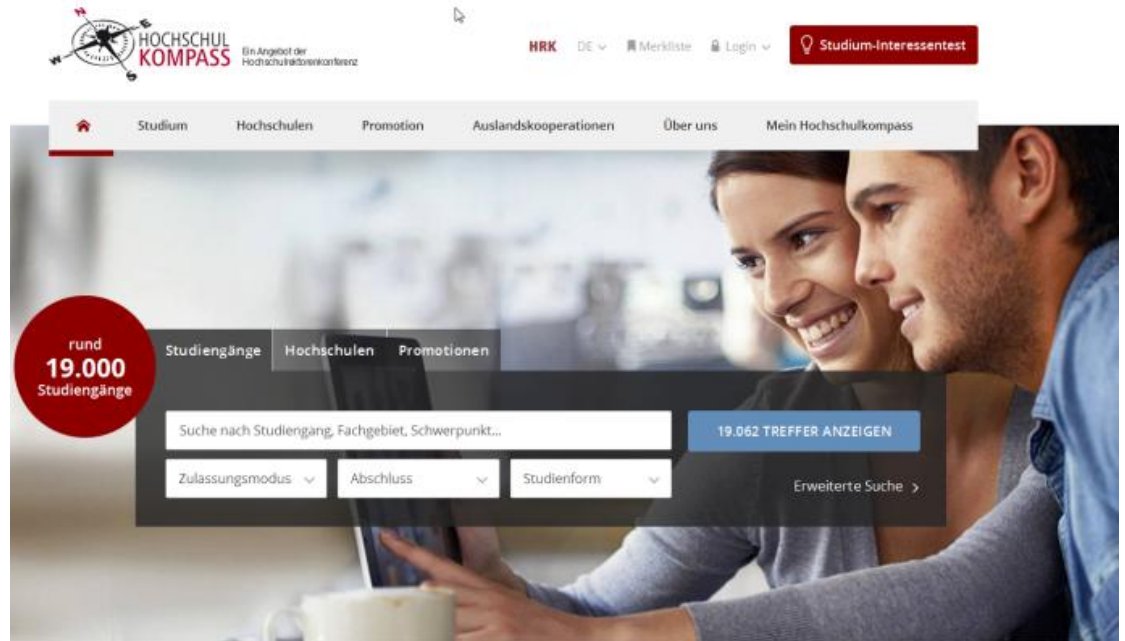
HOCHSCHUL KOMPASS Ein Angebot der Hochschulrektorenkonferenz

HRK DE Merkliste Login Studium-Interessentest

Studium Hochschulen Promotion Auslandskooperationen Über uns Mein Hochschulkompass

rund 19.000 Studiengänge

Studiengänge Hochschulen Promotionen

Suche nach Studiengang, Fachgebiet, Schwerpunkt...

19.062 TREFFER ANZEIGEN

Zulassungsmodus Abschluss Studienform

Erweiterte Suche ›